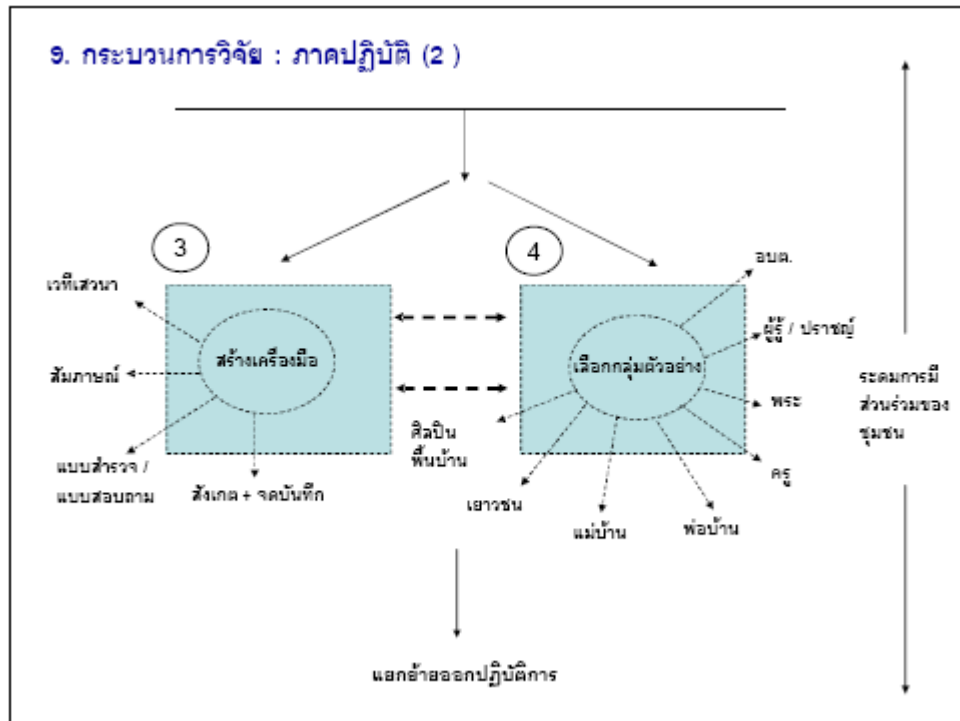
9. กระบวนการวิจัย : ภาคปฏิบัติ (2 )

3

4

เวทีเสวนา

สร้างเครื่องมือ

สัมภาษณ์

แบบสำรวจ / แบบสอบถาม

สังเกต + จดบันทึก

เลือกกลุ่มตัวอย่าง

อบต.

ผู้รู้ / ปราชญ์

พระ

ครู

พ่อบ้าน

แม่บ้าน

เยาวชน

ศิลปิน พื้นบ้าน

ระดมการมีส่วนร่วมของชุมชน

แยกย้ายออกปฏิบัติการ